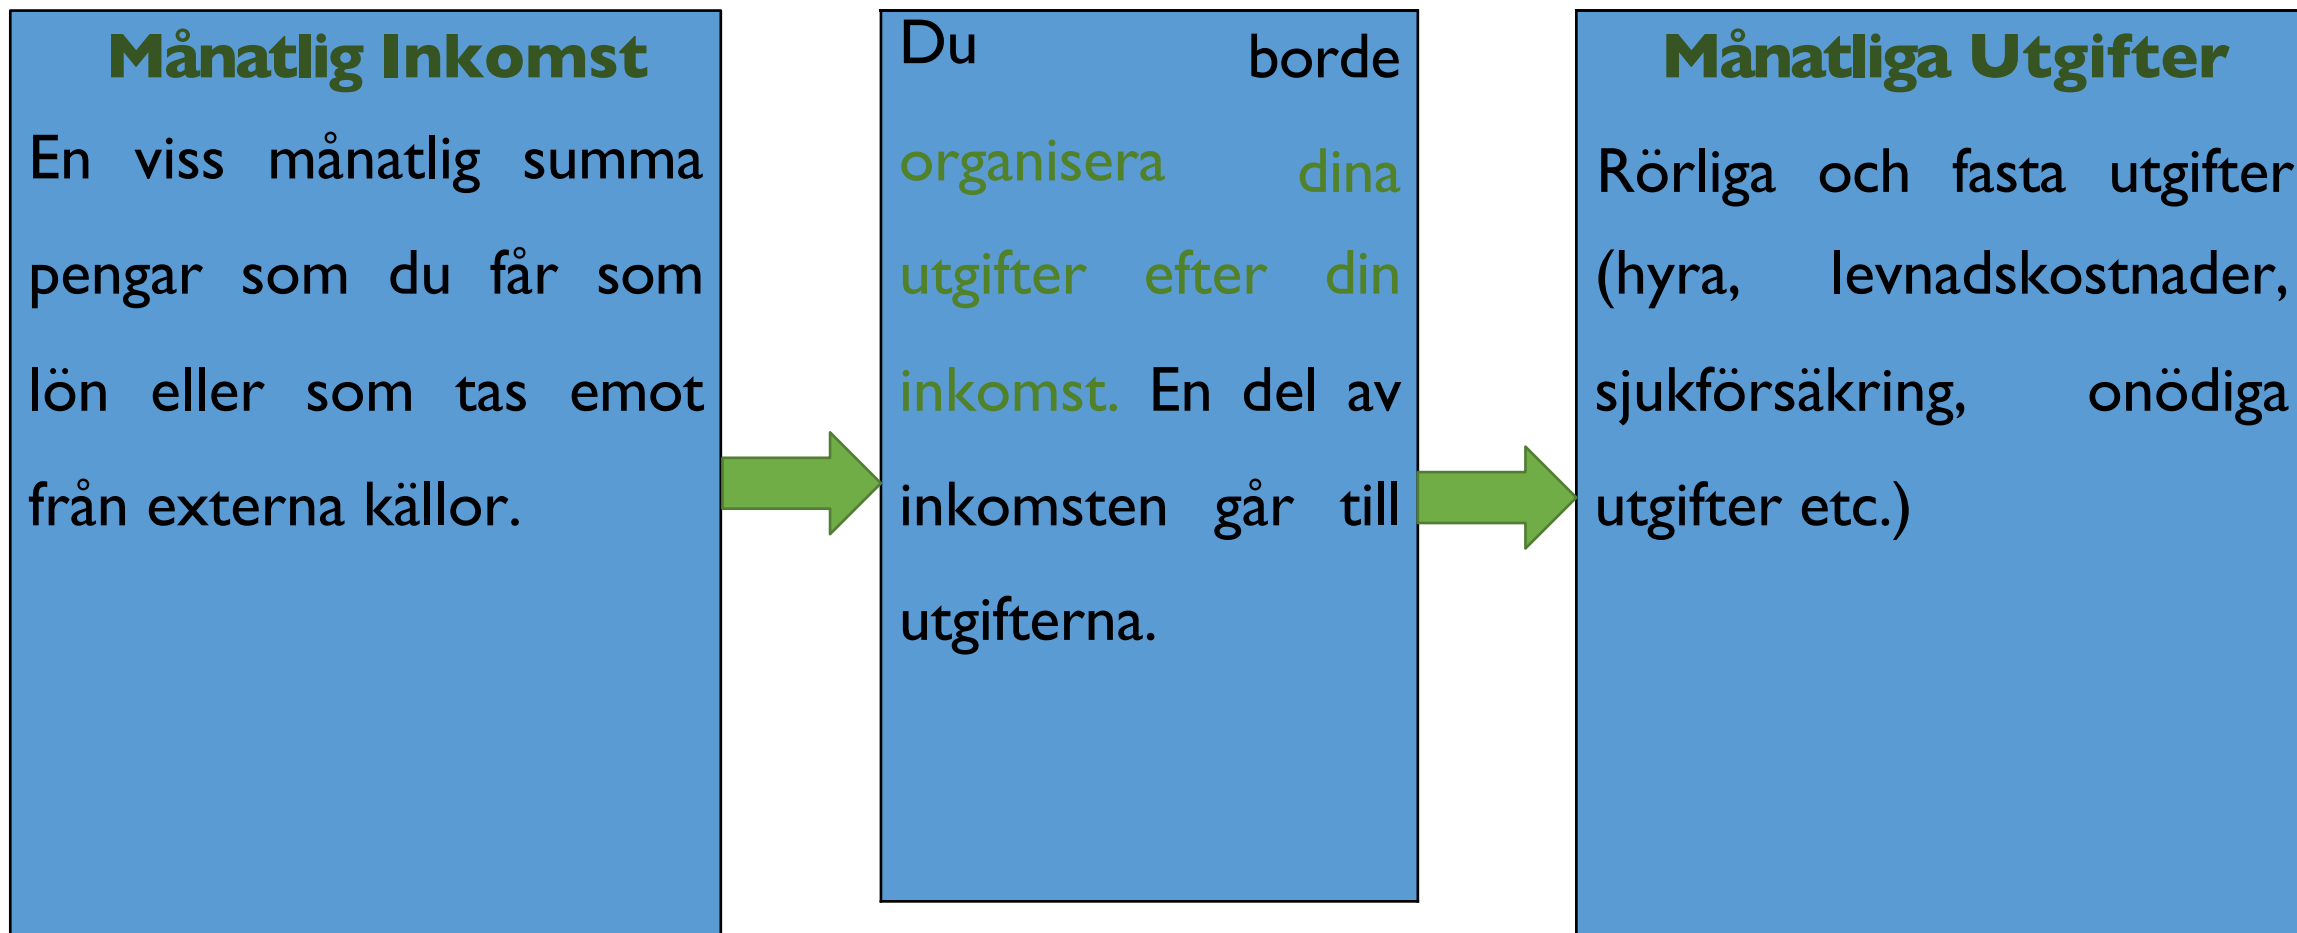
Månatlig Inkomst

En viss månatlig summa pengar som du får som lön eller som tas emot från externa källor.

Du borde organisera dina utgifter efter din inkomst. En del av inkomsten går till utgifterna.

Månatliga Utgifter

Rörliga och fasta utgifter (hyra, levnadskostnader, sjukförsäkring, onödiga utgifter etc.)